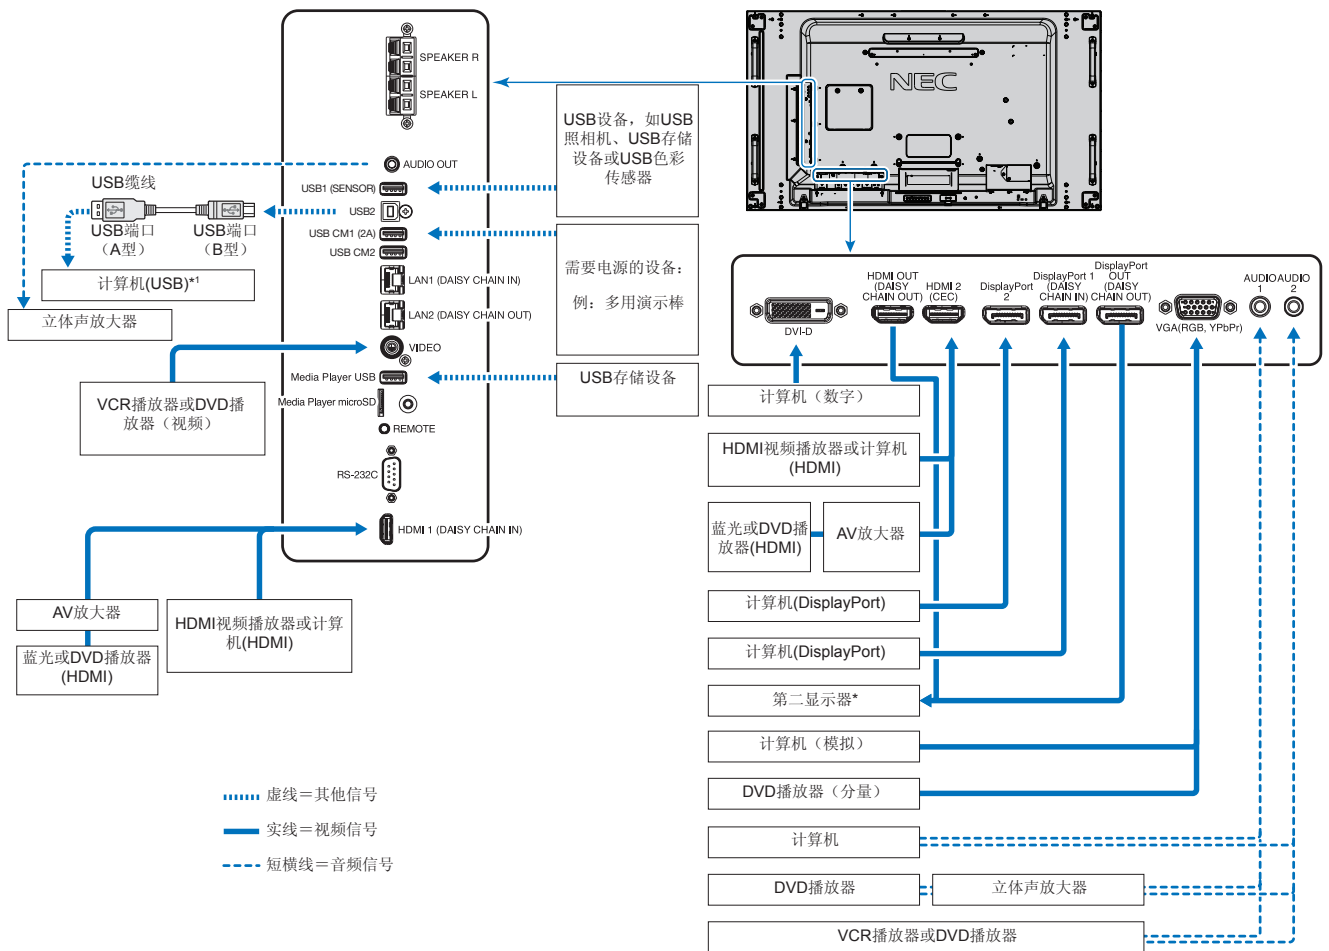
SPEAKER R
SPEAKER L
AUDIO OUT
USB1 (SENSOR)
USB2
USB CM1 (2A)
USB CM2
LAN1 (DAISY CHAIN IN)
LAN2 (DAISY CHAIN OUT)
VIDEO
Media Player USB
Media Player microSD
REMOTE
RS-232C
HDMI 1 (DAISY CHAIN IN)

USB缆线
USB端口
（A型）
USB端口
（B型）
计算机(USB)*1
立体声放大器

USB设备，如USB照相机、USB存储设备或USB色彩传感器

需要电源的设备：

例：多用演示棒

USB存储设备

VCR播放器或DVD播放器（视频）

AV放大器
蓝光或DVD播放器(HDMI)
HDMI视频播放器或计算机(HDMI)

NEC

DVI-D
HDMI OUT (DAISY CHAIN OUT)
HDMI 2 (CEC)
DisplayPort 2
DisplayPort 1 (DAISY CHAIN IN)
DisplayPort OUT (DAISY CHAIN OUT)
VGA(RGB, YPbPr)
AUDIO 1
AUDIO 2

计算机（数字）
HDMI视频播放器或计算机(HDMI)
蓝光或DVD播放器(HDMI)
AV放大器
计算机(DisplayPort)
计算机(DisplayPort)
第二显示器*
计算机（模拟）
DVD播放器（分量）
计算机
DVD播放器
立体声放大器
VCR播放器或DVD播放器

虚线＝其他信号
实线＝视频信号
短横线＝音频信号